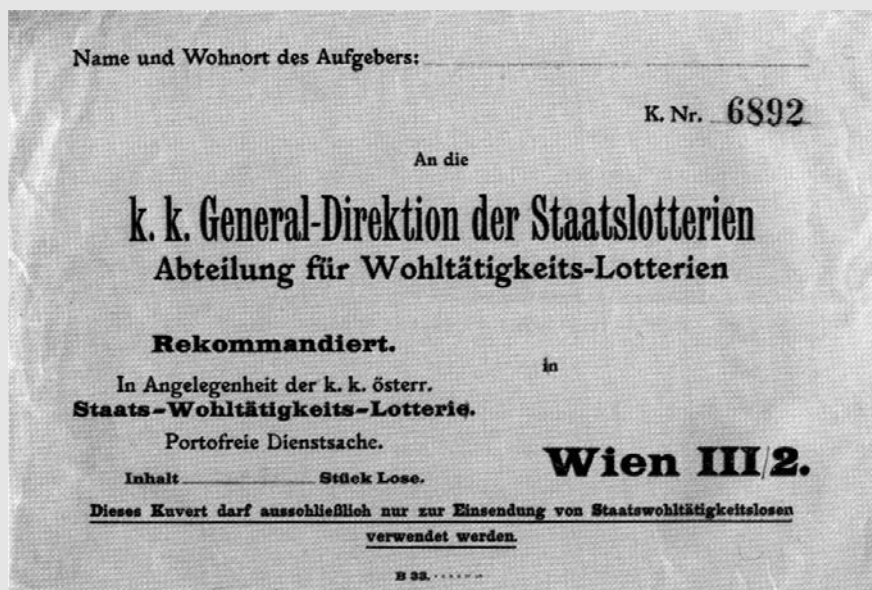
Name und Wohnort des Aufgebers:

K. Nr. 6892

An die

k. k. General-Direktion der Staatslotterien
Abteilung für Wohltätigkeits-Lotterien

Rekommandiert.

In Angelegenheit der k. k. österr.
Staats-Wohltätigkeits-Lotterie.

Portofreie Dienstsache.

in

Inhalt Stück Lose.

Wien III/2.

Dieses Kuvert darf ausschließlich nur zur Einsendung von Staatswohltätigkeitslosen verwendet werden.

B 33. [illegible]